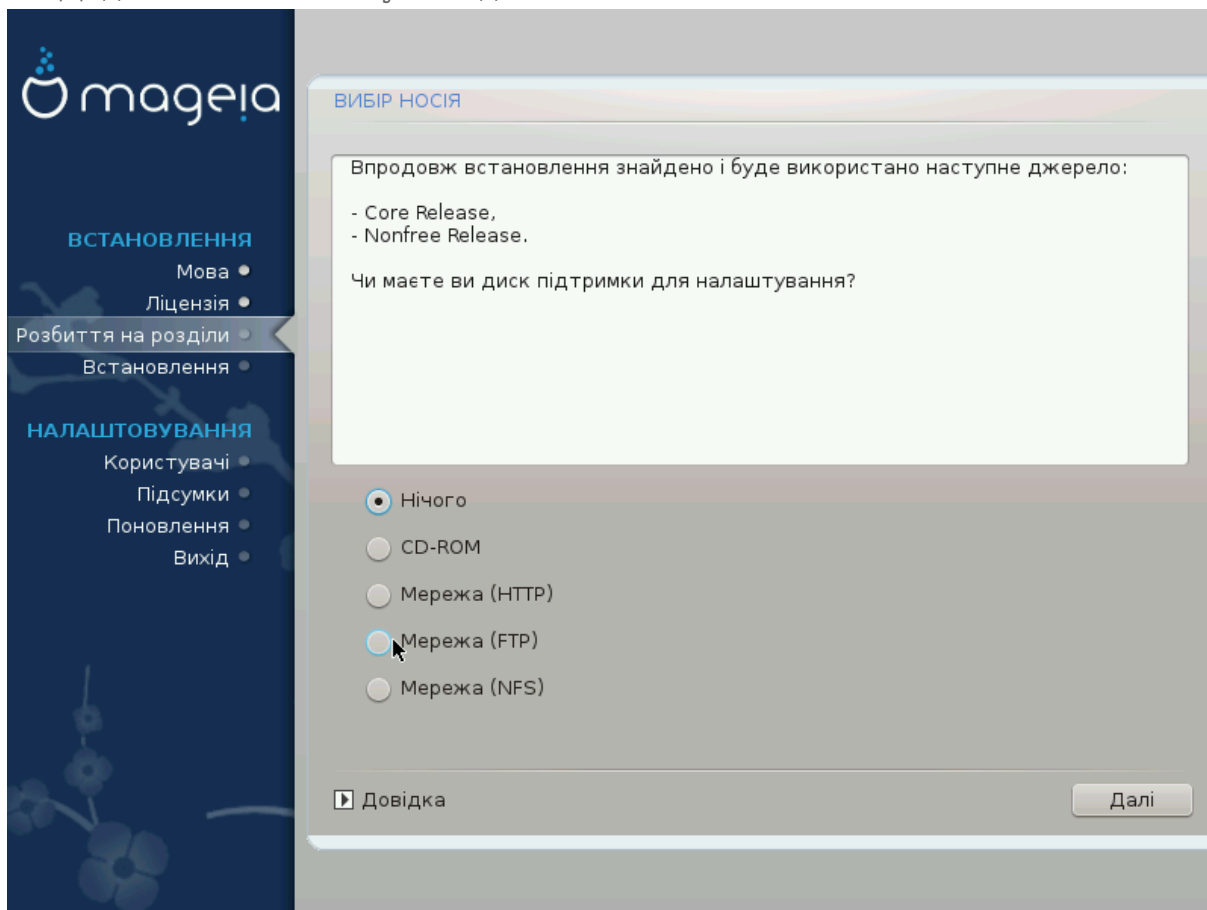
mageia

ВСТАНОВЛЕННЯ
Мова
Ліцензія
Розбиття на розділи
Встановлення

НАЛАШТОВУВАННЯ
Користувачі
Підсумки
Поновлення
Вихід

ВИБІР НОСІЯ

Впродовж встановлення знайдено і буде використано наступне джерело:

- Core Release,
- Nonfree Release.

Чи маєте ви диск підтримки для налаштування?

Нічого
CD-ROM
Мережа (HTTP)
Мережа (FTP)
Мережа (NFS)

Довідка
Далі